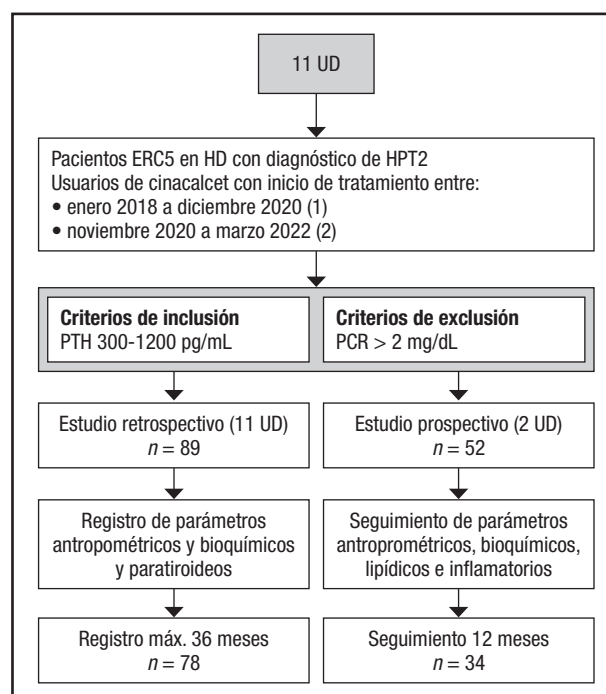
11 UD

Pacientes ERC5 en HD con diagnóstico de HPT2
Usuarios de cinacalcet con inicio de tratamiento entre:
• enero 2018 a diciembre 2020 (1)
• noviembre 2020 a marzo 2022 (2)

**Criterios de inclusión**
PTH 300-1200 pg/mL

**Criterios de exclusión**
PCR > 2 mg/dL

Estudio retrospectivo (11 UD)
$n = 89$

Estudio prospectivo (2 UD)
$n = 52$

Registro de parámetros antropométricos y bioquímicos y paratiroideos

Seguimiento de parámetros antropométricos, bioquímicos, lipídicos e inflamatorios

Registro máx. 36 meses
$n = 78$

Seguimiento 12 meses
$n = 34$